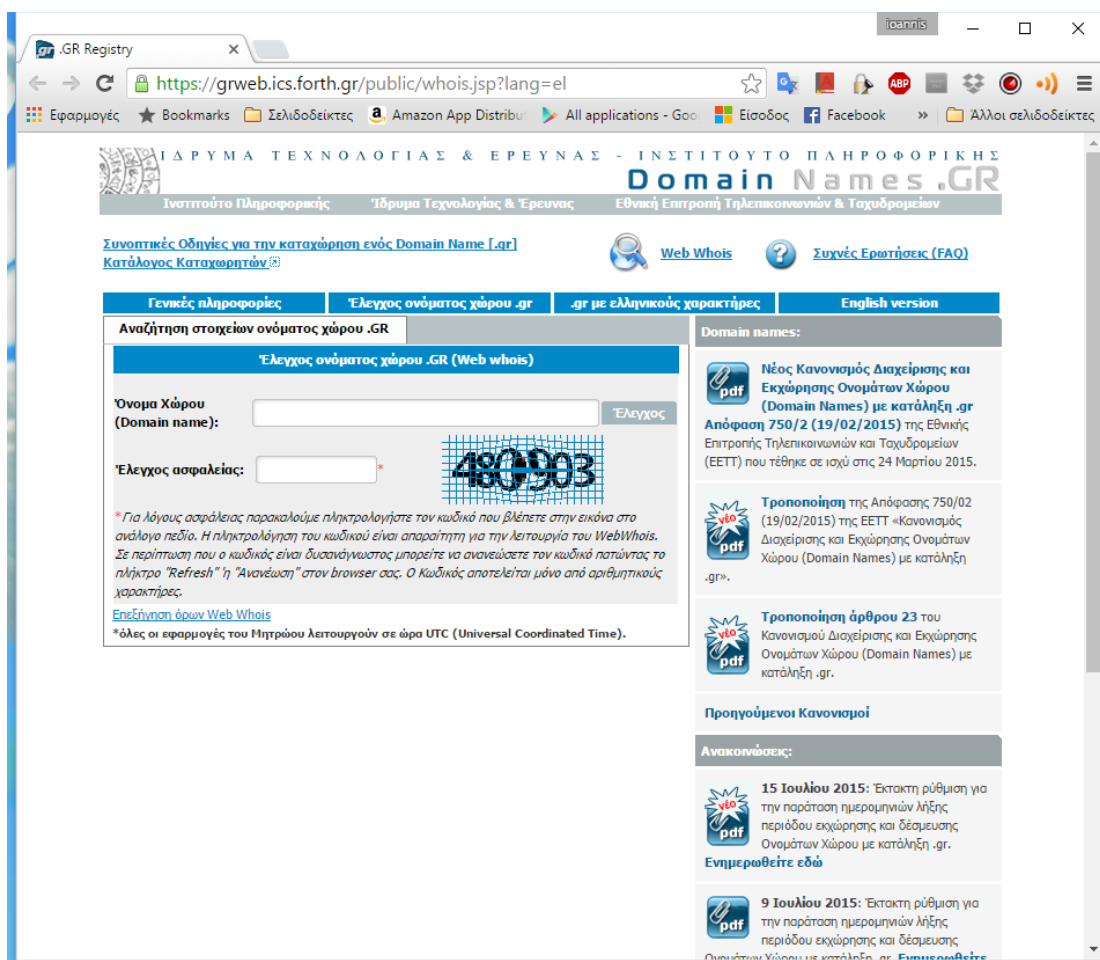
.GR Registry ×

Ioannis

https://grweb.ics.forth.gr/public/whois.jsp?lang=el

Εφαρμογές Bookmarks Σελιδοδείκτες Amazon App Distribut All applications - Goo Είσοδος Facebook » Άλλοι σελιδοδείκτες

ΙΔΡΥΜΑ ΤΕΧΝΟΛΟΓΙΑΣ & ΕΡΕΥΝΑΣ - ΙΝΣΤΙΤΟΥΤΟ ΠΛΗΡΟΦΟΡΙΚΗΣ
Domain Names .GR

Ινστιτούτο Πληροφορικής Ίδρυμα Τεχνολογίας & Έρευνας Εθνική Επιτροπή Τηλεπικοινωνιών & Ταχυδρομείων

Συνοπτικές Οδηγίες για την καταχώρηση ενός Domain Name [.gr]
Κατάλογος Καταχωρητών

Web Whois

Συχνές Ερωτήσεις (FAQ)

Γενικές πληροφορίες | Έλεγχος ονόματος χώρου .gr | .gr με ελληνικούς χαρακτήρες | English version

Αναζήτηση στοιχείων ονόματος χώρου .GR

Έλεγχος ονόματος χώρου .GR (Web whois)

Όνομα Χώρου (Domain name):

Έλεγχος

Έλεγχος ασφαλείας: *

480903

* Για λόγους ασφάλειας παρακαλούμε πληκτρολογήστε τον κωδικό που βλέπετε στην εικόνα στο ανάλογο πεδίο. Η πληκτρολόγηση του κωδικού είναι απαραίτητη για την λειτουργία του WebWhois. Σε περίπτωση που ο κωδικός είναι δυσανάγνωστος μπορείτε να ανανεώσετε τον κωδικό πατώντας το πλήκτρο "Refresh" ή "Ανανέωση" στον browser σας. Ο Κωδικός αποτελείται μόνο από αριθμητικούς χαρακτήρες.

Επεξήγηση όρων Web Whois
*όλες οι εφαρμογές του Μητρώου λειτουργούν σε ώρα UTC (Universal Coordinated Time).

Domain names:

Νέος Κανονισμός Διαχείρισης και Εκχώρησης Ονομάτων Χώρου (Domain Names) με κατάληξη .gr Απόφαση 750/2 (19/02/2015) της Εθνικής Επιτροπής Τηλεπικοινωνιών και Ταχυδρομείων (ΕΕΤΤ) που τέθηκε σε ισχύ στις 24 Μαρτίου 2015.

Τροποποίηση της Απόφασης 750/02 (19/02/2015) της ΕΕΤΤ «Κανονισμός Διαχείρισης και Εκχώρησης Ονομάτων Χώρου (Domain Names) με κατάληξη .gr».

Τροποποίηση άρθρου 23 του Κανονισμού Διαχείρισης και Εκχώρησης Ονομάτων Χώρου (Domain Names) με κατάληξη .gr.

Προηγούμενοι Κανονισμοί

Ανακοινώσεις:

15 Ιουλίου 2015: Έκτακτη ρύθμιση για την παράταση ημερομηνιών λήξης περιόδου εκχώρησης και δέσμευσης Ονομάτων Χώρου με κατάληξη .gr. Ενημερωθείτε εδώ

9 Ιουλίου 2015: Έκτακτη ρύθμιση για την παράταση ημερομηνιών λήξης περιόδου εκχώρησης και δέσμευσης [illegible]